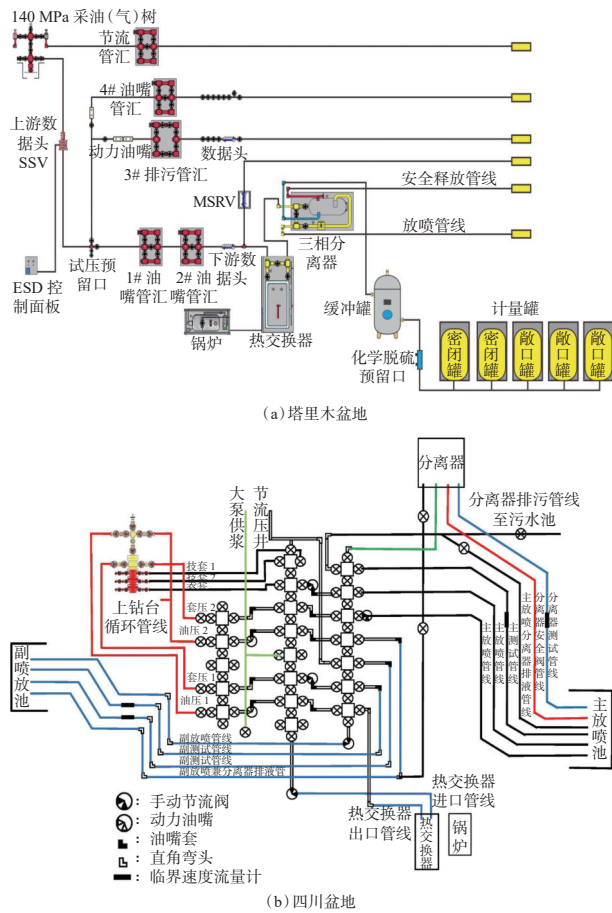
140 MPa 采油（气）树

节流管汇

4# 油嘴管汇

上游数据头 SSV

动力油嘴

3# 排污管汇

数据头

MSRV

安全释放管线

放喷管线

三相分离器

试压预留口

1# 油嘴管汇

2# 油嘴管汇

下游数据头

ESD 控制面板

锅炉

热交换器

缓冲罐

计量罐

化学脱硫预留口

密闭罐

密闭罐

敞口罐

敞口罐

敞口罐

(a) 塔里木盆地

分离器

分离器排污管线

至污水池

大泵供浆

节流压井

技套 1

技套 2

表套

上钻台循环管线

套压 2

油压 2

套压 1

油压 1

副喷放池

主放喷管线

主测试管线

主放喷管线

分离器排液管线

分离器安全阀管线

分离器测试管线

主放喷池

副放喷管线

副测试管线

副测试管线

副放喷兼分离器排液管

热交换器进口管线

热交换器出口管线

热交换器

锅炉

手动节流阀

动力油嘴

油嘴套

直角弯头

临界速度流量计

(b) 四川盆地